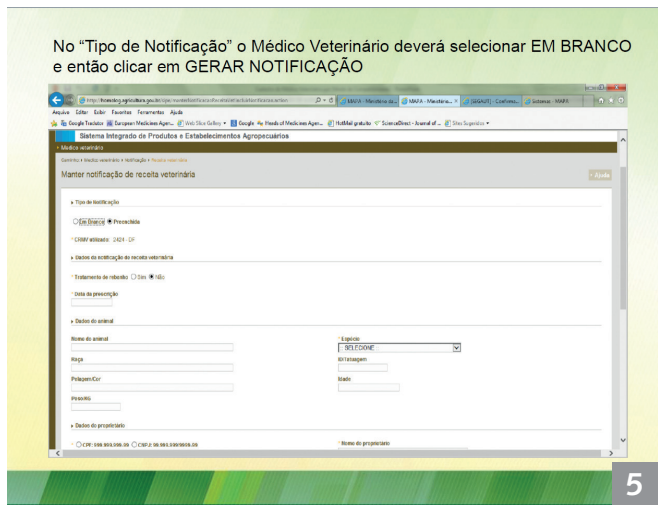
No “Tipo de Notificação” o Médico Veterinário deverá selecionar EM BRANCO e então clicar em GERAR NOTIFICAÇÃO

http://sistemasweb.agricultura.gov.br/sipe/manterNotificacaoReceitaVeterinaria!gerarNotificacao.action
MAPA - Ministério da...
MAPA - Ministério...
[SISAUT] - Confirmaç...
Entrance - MAPA

Arquivo Editar Exibir Favoritos Ferramentas Ajuda
Google Tradutor
European Medicines Agen...
Web Slice Gallery
Google
Heads of Medicines Agen...
HotMail gratuito
ScienceDirect - Journal of...
Sites Sugeridos

Sistema Integrado de Produtos e Estabelecimentos Agropecuários
Médico veterinário
Controle > Médico veterinário > Notificação > Receita veterinária

Manter notificação de receita veterinária
Ajuda

Tipo de Notificação
Em Branco
Preenchida
* CRMV utilizado: 2424 - DF

Dados da notificação da receita veterinária
* Tratamento de rebanho Sim Não
* Data da prescrição

Dados do animal
Nome do animal
* Espécie
SELECIONE
Raça
Nº Tatuagem
Pelagem/Cor
Idade
Peso(Kg)

Dados do proprietário
CPF: 999.999.999-99
CNPJ: 99.999.999/9999-99
* Nome do proprietário

5